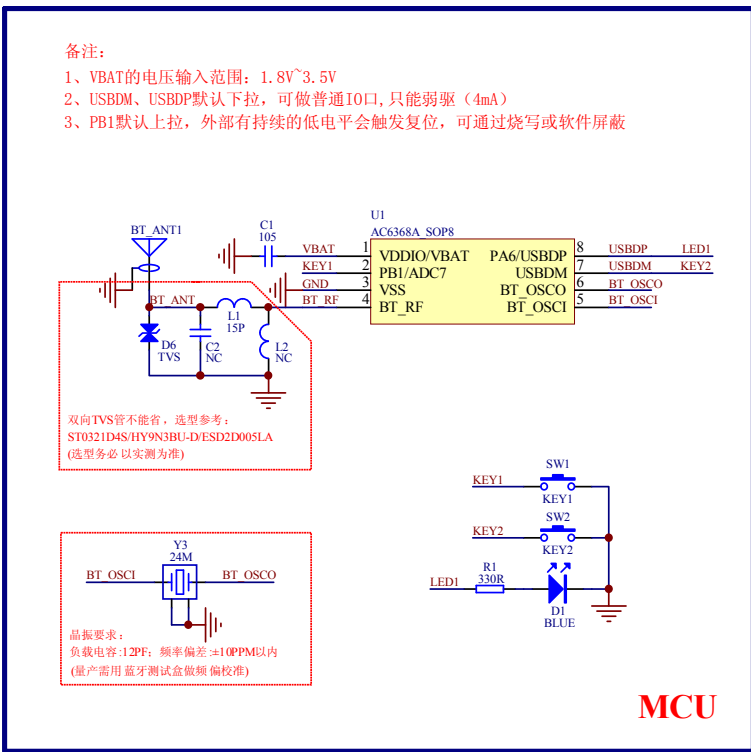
备注:
1、VBAT的电压输入范围: 1.8V~3.5V
2、USBDM、USBDP默认下拉，可做普通IO口,只能弱驱（4mA）
3、PB1默认上拉，外部有持续的低电平会触发复位，可通过烧写或软件屏蔽

BT_ANT1

C1
105

U1
AC6368A_SOP8

VBAT
KEY1
GND
BT_RF

| 1 | VDDIO/VBAT | PA6/USBDP | 8 |
|---|---|---|---|
| 2 | PB1/ADC7 | USBDM | 7 |
| 3 | VSS | BT_OSCO | 6 |
| 4 | BT_RF | BT_OSCI | 5 |

USBDP LED1
USBDM KEY2
BT_OSCO
BT_OSCI

BT_ANT
L1
15P
D6
TVS
C2
NC
L2
NC

双向TVS管不能省，选型参考：
ST0321D4S/HY9N3BU-D/ESD2D005LA
(选型务必 以实测为准)

KEY1
SW1
KEY1
KEY2
SW2
KEY2
LED1
R1
330R
D1
BLUE

Y3
24M
BT_OSCI
BT_OSCO

晶振要求：
负载电容:12PF；频率偏差:±10PPM以内
(量产需用 蓝牙测试盒做频 偏校准)

MCU